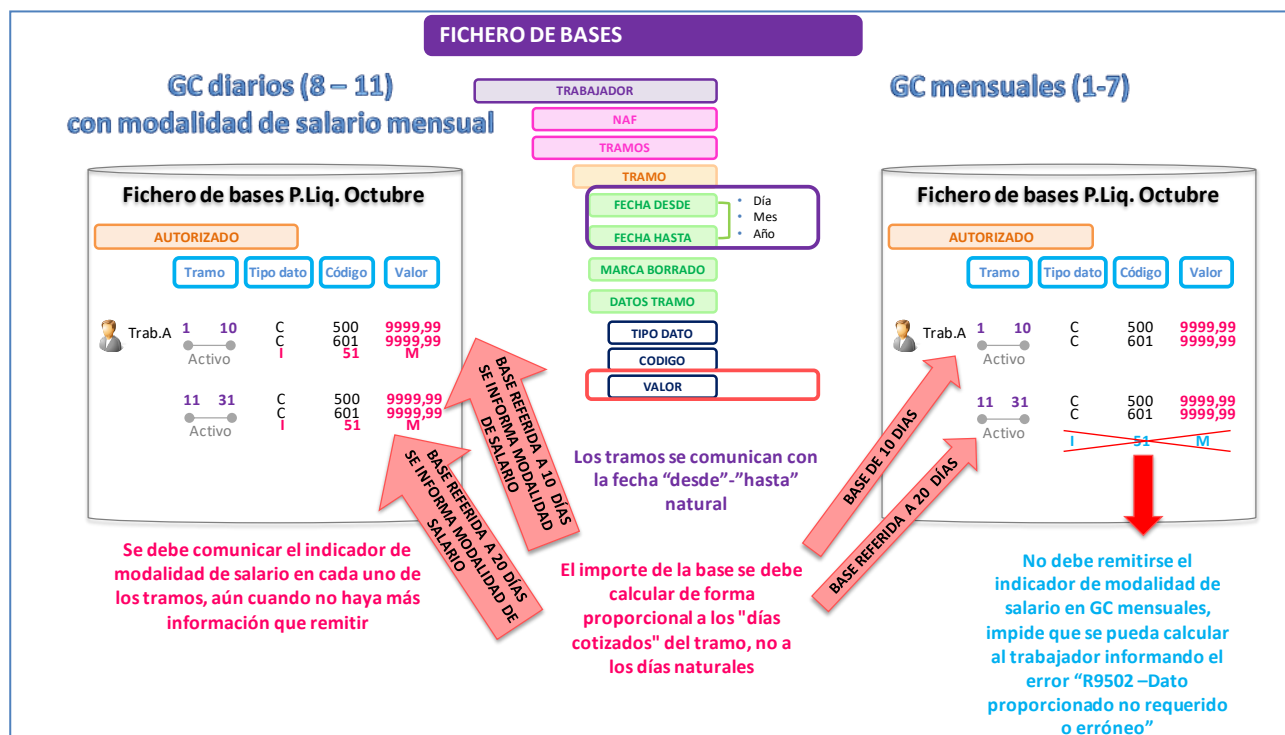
FICHERO DE BASES

GC diarios (8 – 11) con modalidad de salario mensual

TRABAJADOR
NAF
TRAMOS
TRAMO
FECHA DESDE
FECHA HASTA
• Día
• Mes
• Año
MARCA BORRADO
DATOS TRAMO
TIPO DATO
CODIGO
VALOR

GC mensuales (1-7)

Fichero de bases P.Liq. Octubre

AUTORIZADO

| Tramo | Tipo dato | Código | Valor |
|---|---|---|---|

Trab.A 1 10 Activo
C 500 9999,99
C 601 9999,99
I 51 M

11 31 Activo
C 500 9999,99
C 601 9999,99
I 51 M

BASE REFERIDA A 10 DÍAS SE INFORMA MODALIDAD DE SALARIO

BASE REFERIDA A 20 DÍAS SE INFORMA MODALIDAD DE SALARIO

Los tramos se comunican con la fecha “desde”-”hasta” natural

Se debe comunicar el indicador de modalidad de salario en cada uno de los tramos, aún cuando no haya más información que remitir

El importe de la base se debe calcular de forma proporcional a los "días cotizados" del tramo, no a los días naturales

Fichero de bases P.Liq. Octubre

AUTORIZADO

| Tramo | Tipo dato | Código | Valor |
|---|---|---|---|

Trab.A 1 10 Activo
C 500 9999,99
C 601 9999,99

11 31 Activo
C 500 9999,99
C 601 9999,99
I 51 M

BASE DE 10 DÍAS

BASE REFERIDA A 20 DÍAS

No debe remitirse el indicador de modalidad de salario en GC mensuales, impide que se pueda calcular al trabajador informando el error “R9502 –Dato proporcionado no requerido o erróneo”